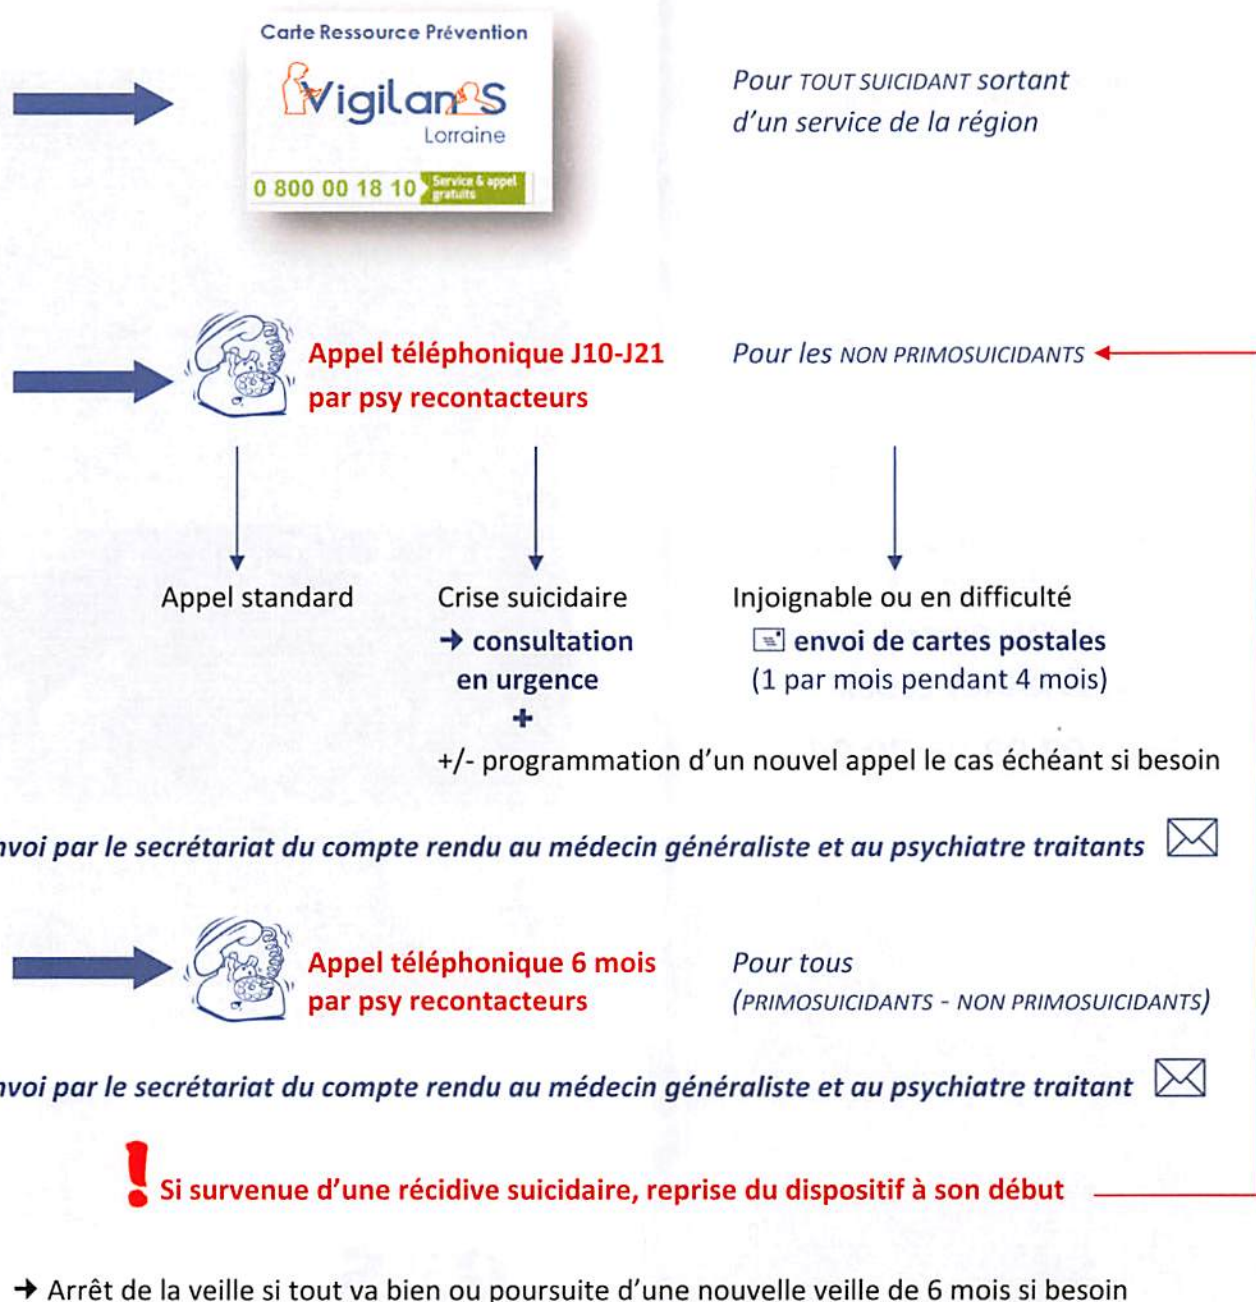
Carte Ressource Prévention

Vigilans

Lorraine

0 800 00 18 10 Service & appel gratuits

Pour TOUT SUICIDANT sortant d'un service de la région

Appel téléphonique J10-J21 par psy recontacteurs

Pour les NON PRIMOSUICIDANTS

Appel standard

Crise suicidaire
→ consultation en urgence
+

Injoignable ou en difficulté
envoi de cartes postales
(1 par mois pendant 4 mois)

+/- programmation d'un nouvel appel le cas échéant si besoin

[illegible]voi par le secrétariat du compte rendu au médecin généraliste et au psychiatre traitants

Appel téléphonique 6 mois par psy recontacteurs

Pour tous
(PRIMOSUICIDANTS - NON PRIMOSUICIDANTS)

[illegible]voi par le secrétariat du compte rendu au médecin généraliste et au psychiatre traitant

Si survenue d'une récidive suicidaire, reprise du dispositif à son début

→ Arrêt de la veille si tout va bien ou poursuite d'une nouvelle veille de 6 mois si besoin